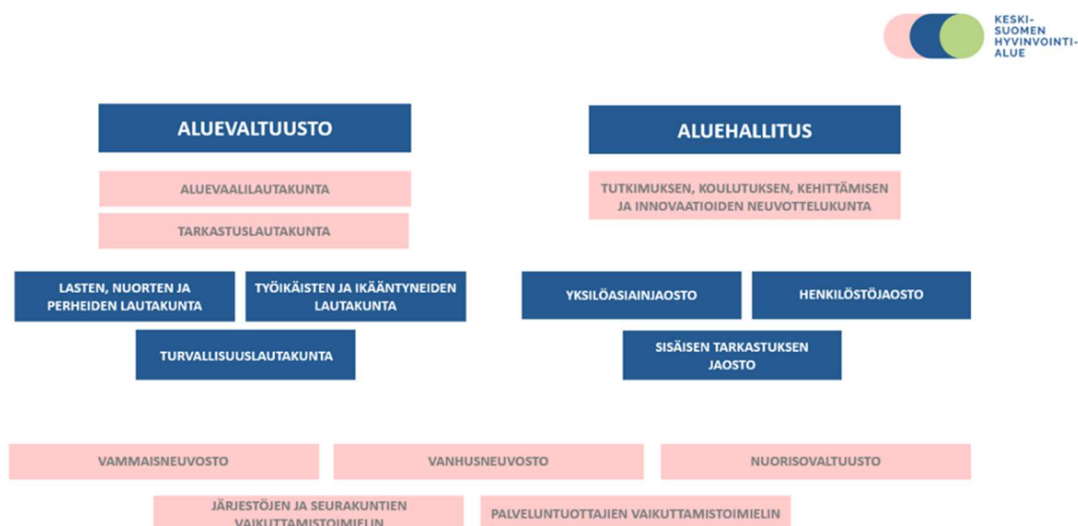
KESKI-SUOMEN HYVINVOINTI-ALUE

ALUEVALTUUSTO

ALUEVAALILAUTAKUNTA

TARKASTUSLAUTAKUNTA

ALUEHALLITUS

TUTKIMUKSEN, KOULUTUKSEN, KEHITTÄMISEN JA INNOVAATIOIDEN NEUVOTTELUKUNTA

LASTEN, NUORTEN JA PERHEIDEN LAUTAKUNTA

TYÖIKÄISTEN JA IKÄÄNTYNEIDEN LAUTAKUNTA

TURVALLISUUSLAUTAKUNTA

YKSILÖASIAINJAOSTO

HENKILÖSTÖJAOSTO

SISÄISEN TARKASTUKSEN JAOSTO

VAMMAISNEUVOSTO

VANHUSNEUVOSTO

NUORISOVALTUUSTO

JÄRJESTÖJEN JA SEURAKUNTIEN VAIKUTTAMISTOIMIELIN

PALVELUNTUOTTAJIEN VAIKUTTAMISTOIMIELIN